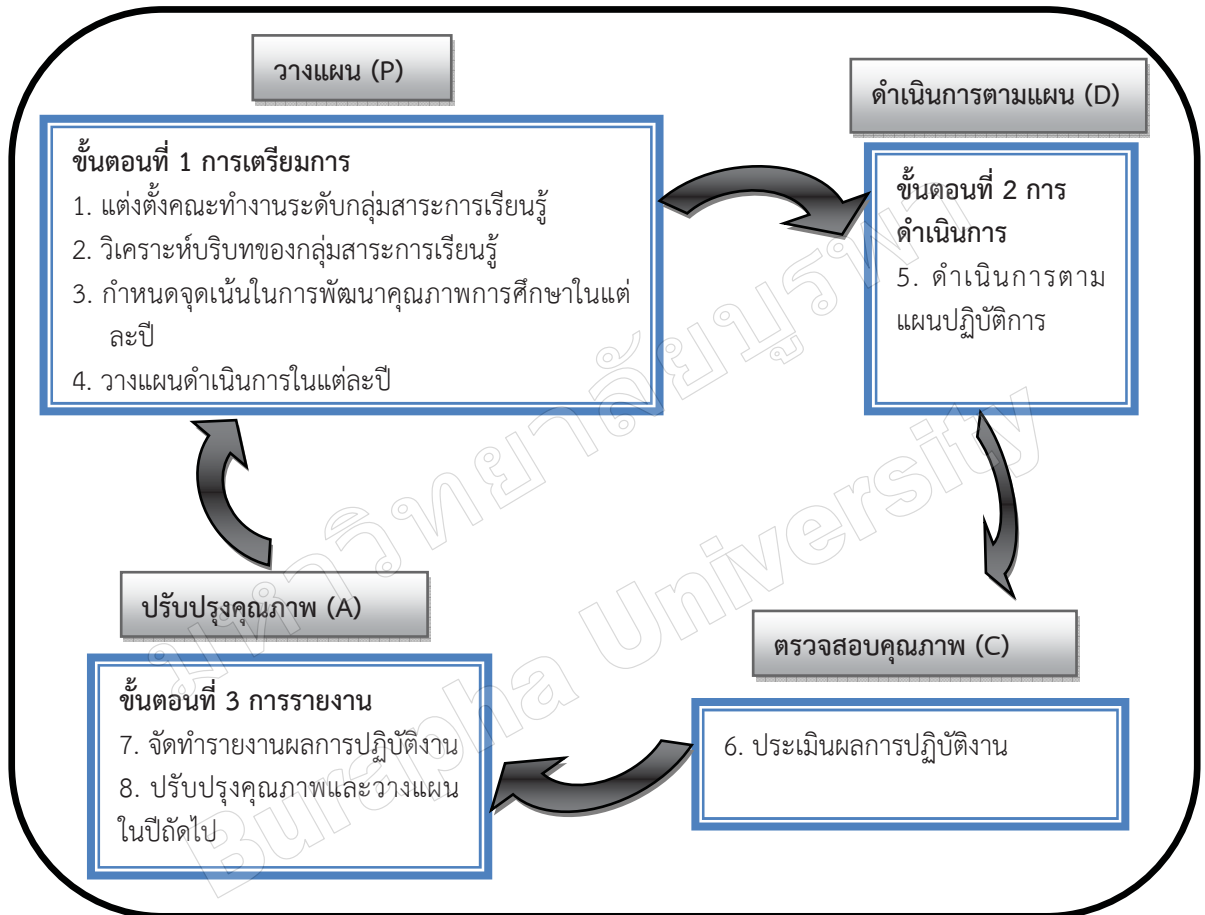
วางแผน (P)

ขั้นตอนที่ 1 การเตรียมการ
1. แต่งตั้งคณะทำงานระดับกลุ่มสาระการเรียนรู้
2. วิเคราะห์บริบทของกลุ่มสาระการเรียนรู้
3. กำหนดจุดเน้นในการพัฒนาคุณภาพการศึกษาในแต่ละปี
4. วางแผนดำเนินการในแต่ละปี

ดำเนินการตามแผน (D)

ขั้นตอนที่ 2 การดำเนินการ
5. ดำเนินการตามแผนปฏิบัติการ

ตรวจสอบคุณภาพ (C)

6. ประเมินผลการปฏิบัติงาน

ปรับปรุงคุณภาพ (A)

ขั้นตอนที่ 3 การรายงาน
7. จัดทำรายงานผลการปฏิบัติงาน
8. ปรับปรุงคุณภาพและวางแผนในปีถัดไป

มหาวิทยาลัยบูรพา
Burapha University